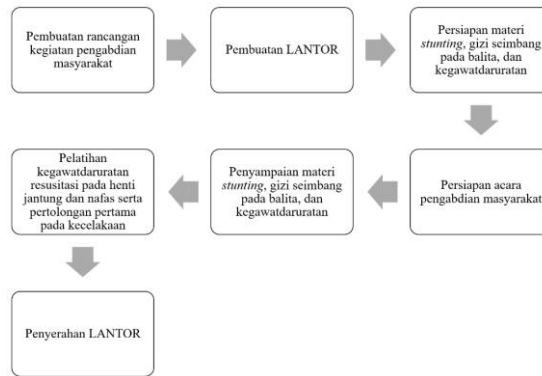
Pembuatan rancangan kegiatan pengabdian masyarakat

Pembuatan LANTOR

Persiapan materi *stunting*, gizi seimbang pada balita, dan kegawatdaruratan

Persiapan acara pengabdian masyarakat

Penyampaian materi *stunting*, gizi seimbang pada balita, dan kegawatdaruratan

Pelatihan kegawatdaruratan resusitasi pada henti jantung dan nafas serta pertolongan pertama pada kecelakaan

Penyerahan LANTOR